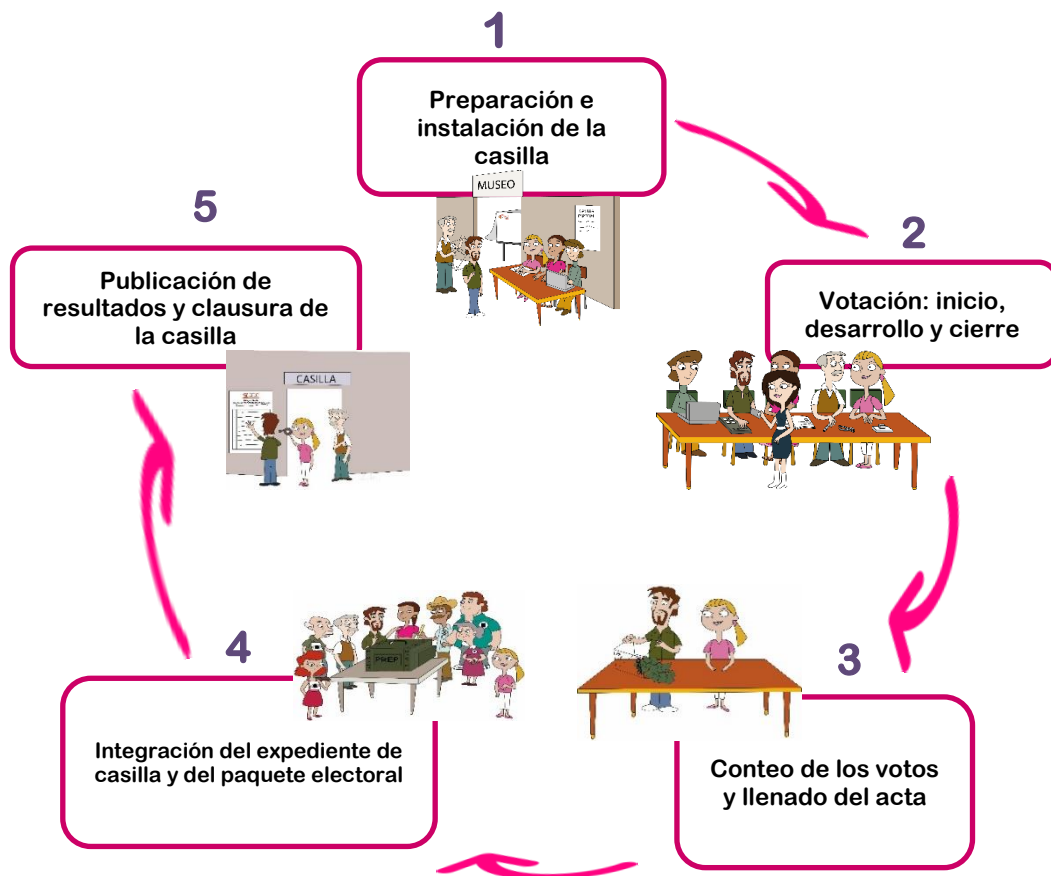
1

Preparación e instalación de la casilla

MUSEO

2

Votación: inicio, desarrollo y cierre

3

Conteo de los votos y llenado del acta

4

PREP

Integración del expediente de casilla y del paquete electoral

5

Publicación de resultados y clausura de la casilla

CASILLA